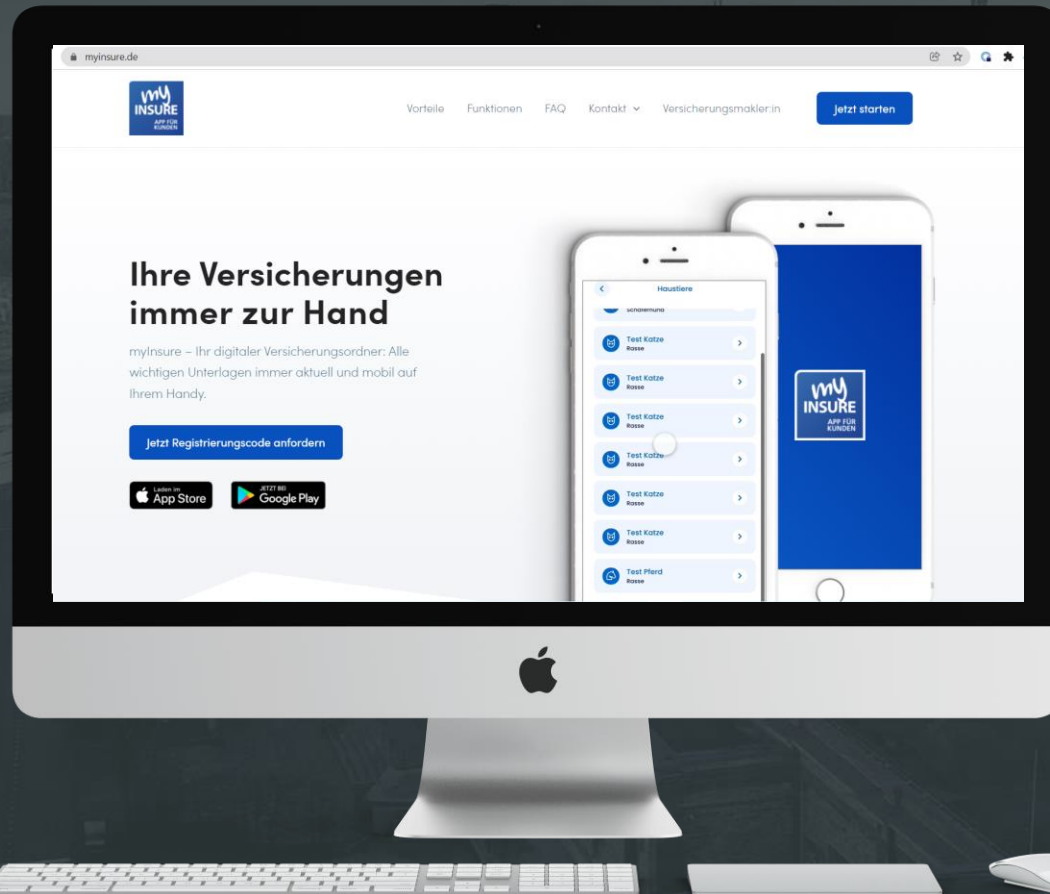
myinsure.de

my INSURE APP FÜR KUNDEN

Vorteile Funktionen FAQ Kontakt Versicherungsmakler:in Jetzt starten

Ihre Versicherungen immer zur Hand

myInsure – Ihr digitaler Versicherungsordner: Alle wichtigen Unterlagen immer aktuell und mobil auf Ihrem Handy.

Jetzt Registrierungscode anfordern

Laden im App Store

JETZT BEI Google Play

Haustiere

Schäferhund

Test Katze
Rasse

Test Katze
Rasse

Test Katze
Rasse

Test Katze
Rasse

Test Katze
Rasse

Test Katze
Rasse

Test Pferd
Rasse

my INSURE APP FÜR KUNDEN